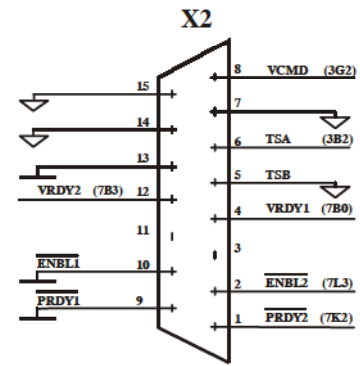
X2

8 VCMD (3G2)
7
6 TSA (3B2)
5 TSB
4 VRDY1 (7B0)
3
2 $\overline{\text{ENBL2}}$ (7L3)
1 $\overline{\text{PRDY2}}$ (7K2)

15
14
13
VRDY2 (7B3) 12
11
$\overline{\text{ENBL1}}$ 10
$\overline{\text{PRDY1}}$ 9